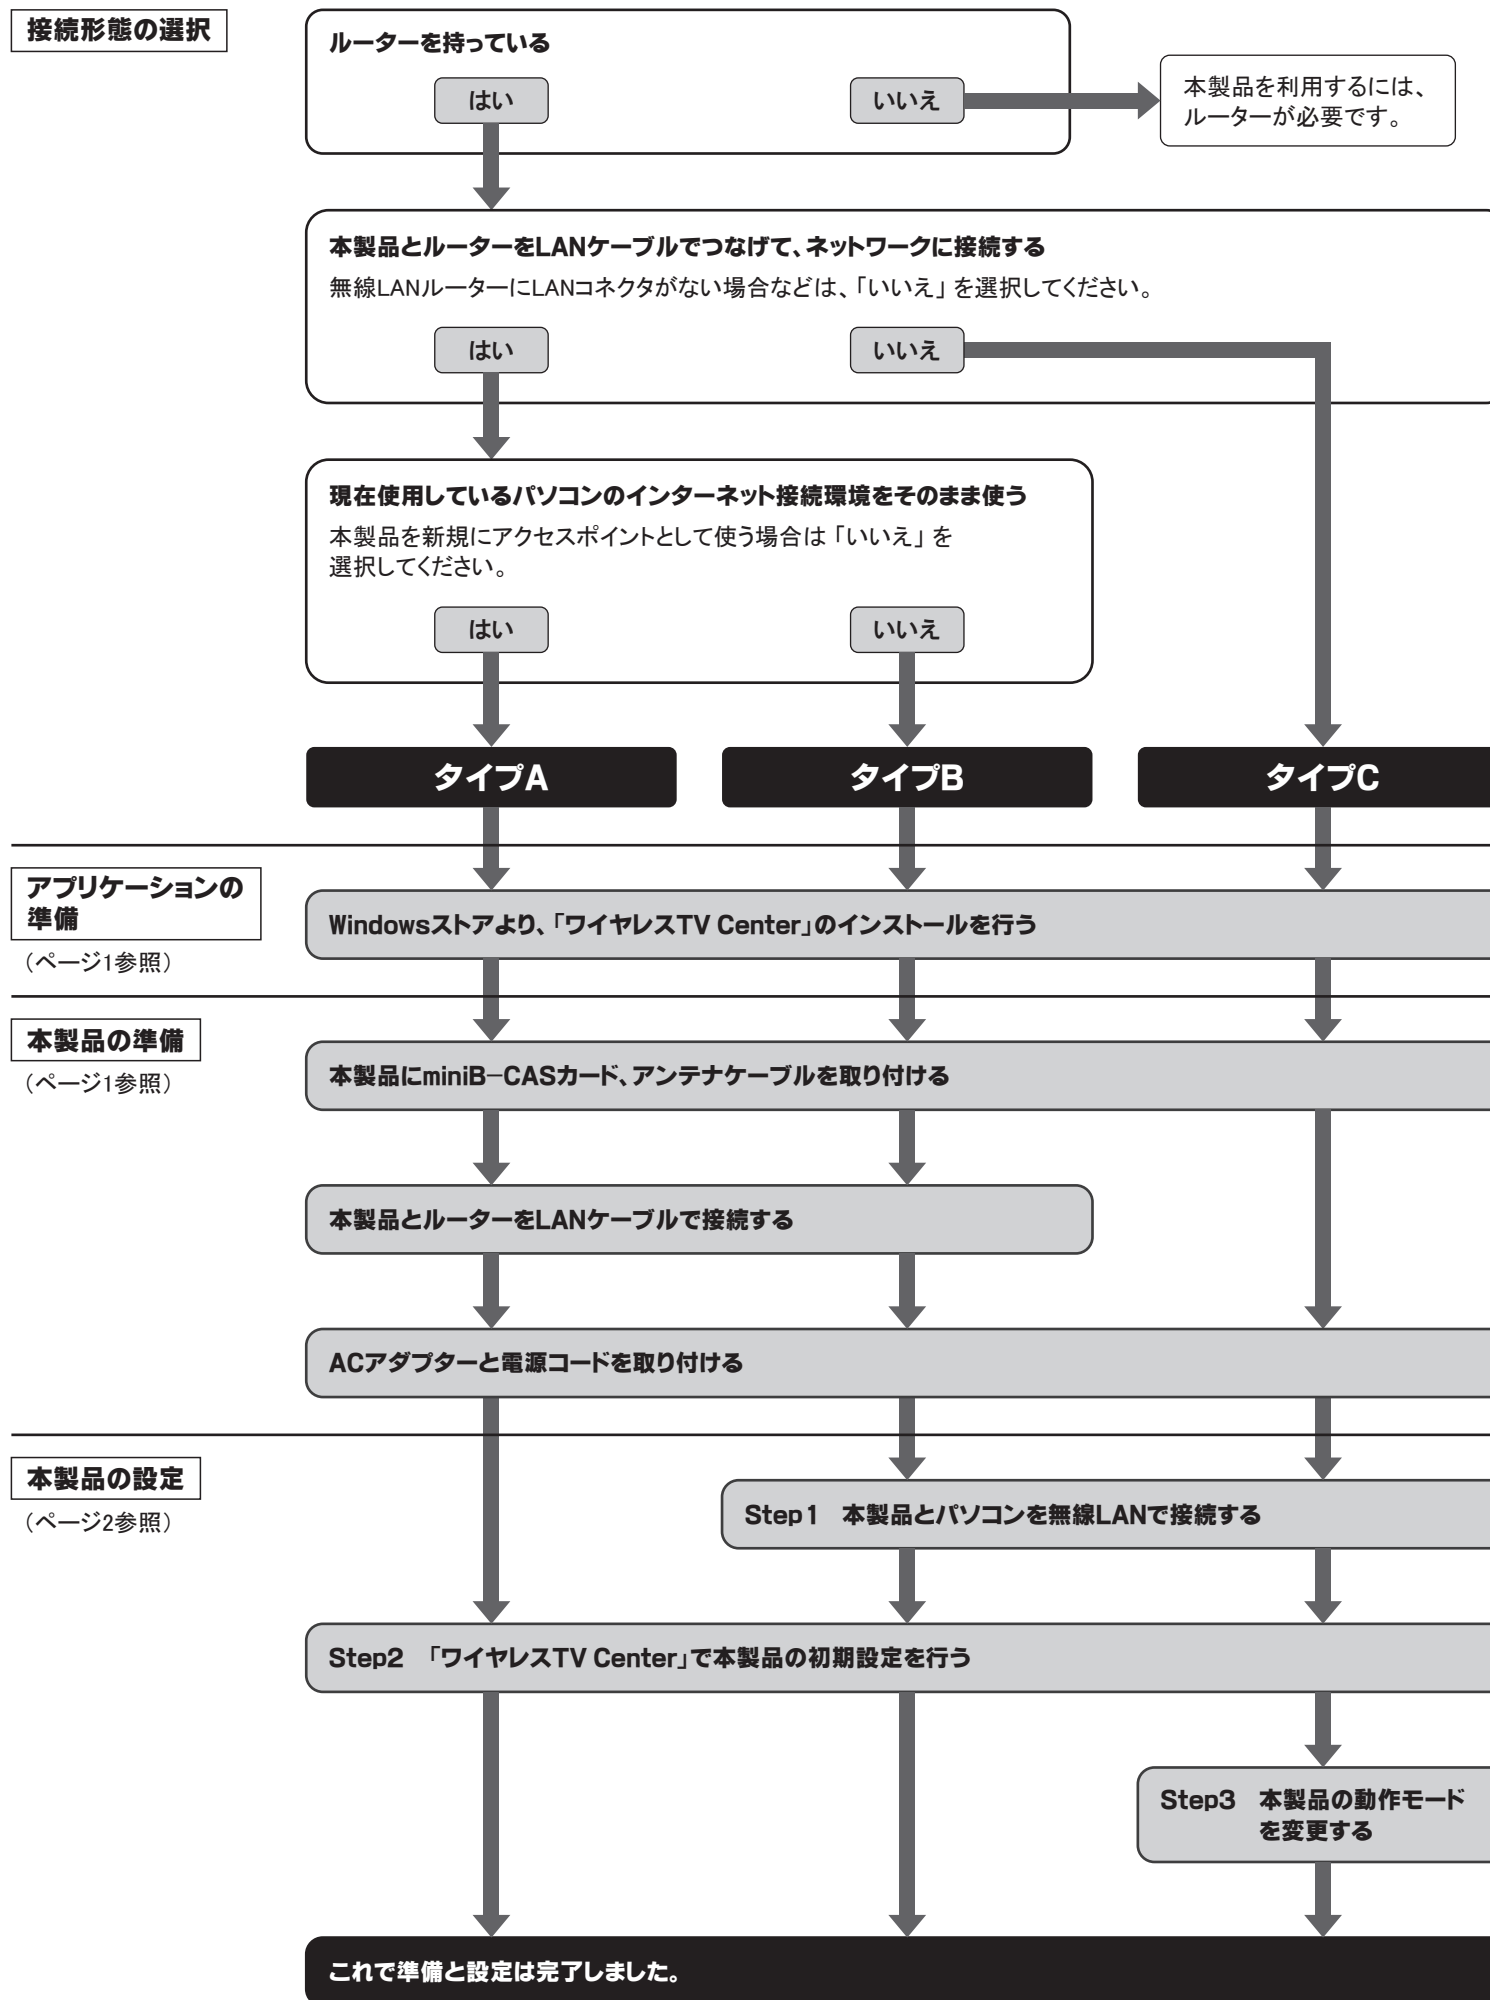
接続形態の選択

ルーターを持っている

はい

いいえ

本製品を利用するには、ルーターが必要です。

本製品とルーターをLANケーブルでつなげて、ネットワークに接続する

無線LANルーターにLANコネクタがない場合などは、「いいえ」を選択してください。

はい

いいえ

現在使用しているパソコンのインターネット接続環境をそのまま使う

本製品を新規にアクセスポイントとして使う場合は「いいえ」を選択してください。

はい

いいえ

タイプA

タイプB

タイプC

アプリケーションの準備

（ページ1参照）

Windowsストアより、「ワイヤレスTV Center」のインストールを行う

本製品の準備

（ページ1参照）

本製品にminiB−CASカード、アンテナケーブルを取り付ける

本製品とルーターをLANケーブルで接続する

ACアダプターと電源コードを取り付ける

本製品の設定

（ページ2参照）

Step1　本製品とパソコンを無線LANで接続する

Step2　「ワイヤレスTV Center」で本製品の初期設定を行う

Step3　本製品の動作モードを変更する

これで準備と設定は完了しました。